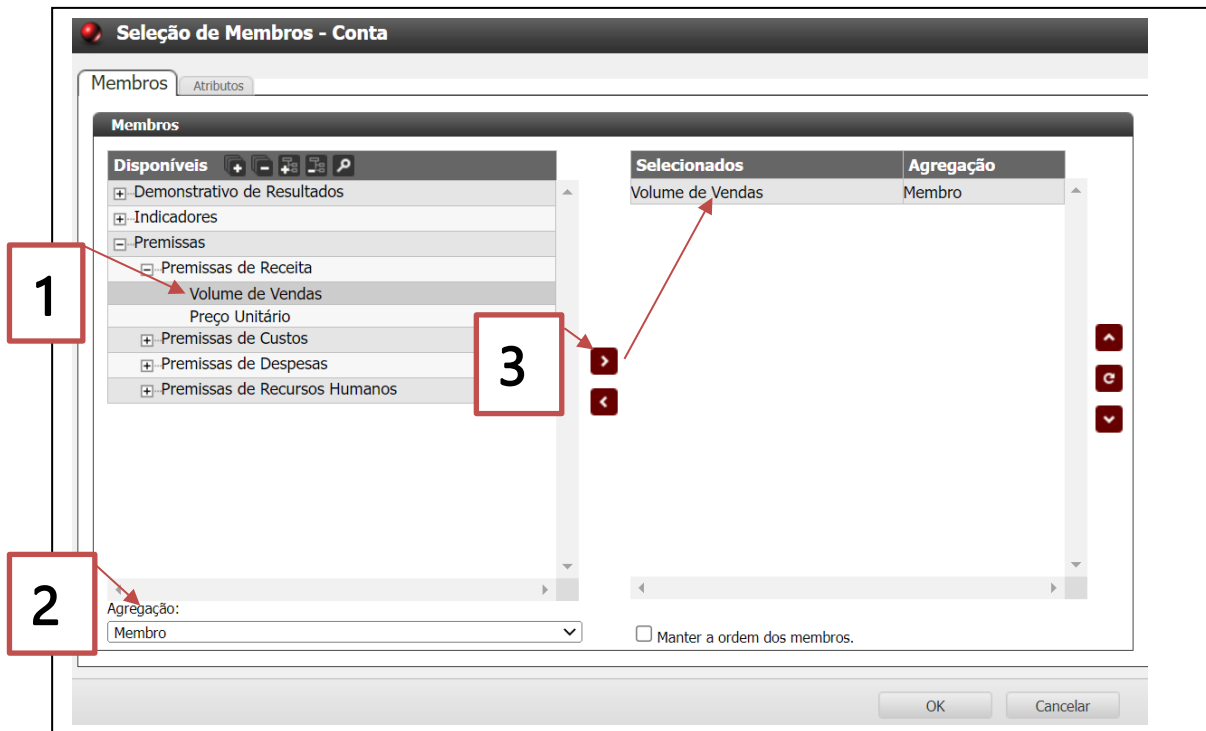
Seleção de Membros - Conta

Membros
Atributos

Membros

Disponíveis

Demonstrativo de Resultados
Indicadores
Premissas
Premissas de Receita
Volume de Vendas
Preço Unitário
Premissas de Custos
Premissas de Despesas
Premissas de Recursos Humanos

1
2
3

Agregação:
Membro

| Selecionados | Agregação |
|---|---|
| Volume de Vendas | Membro |

Manter a ordem dos membros.

OK
Cancelar